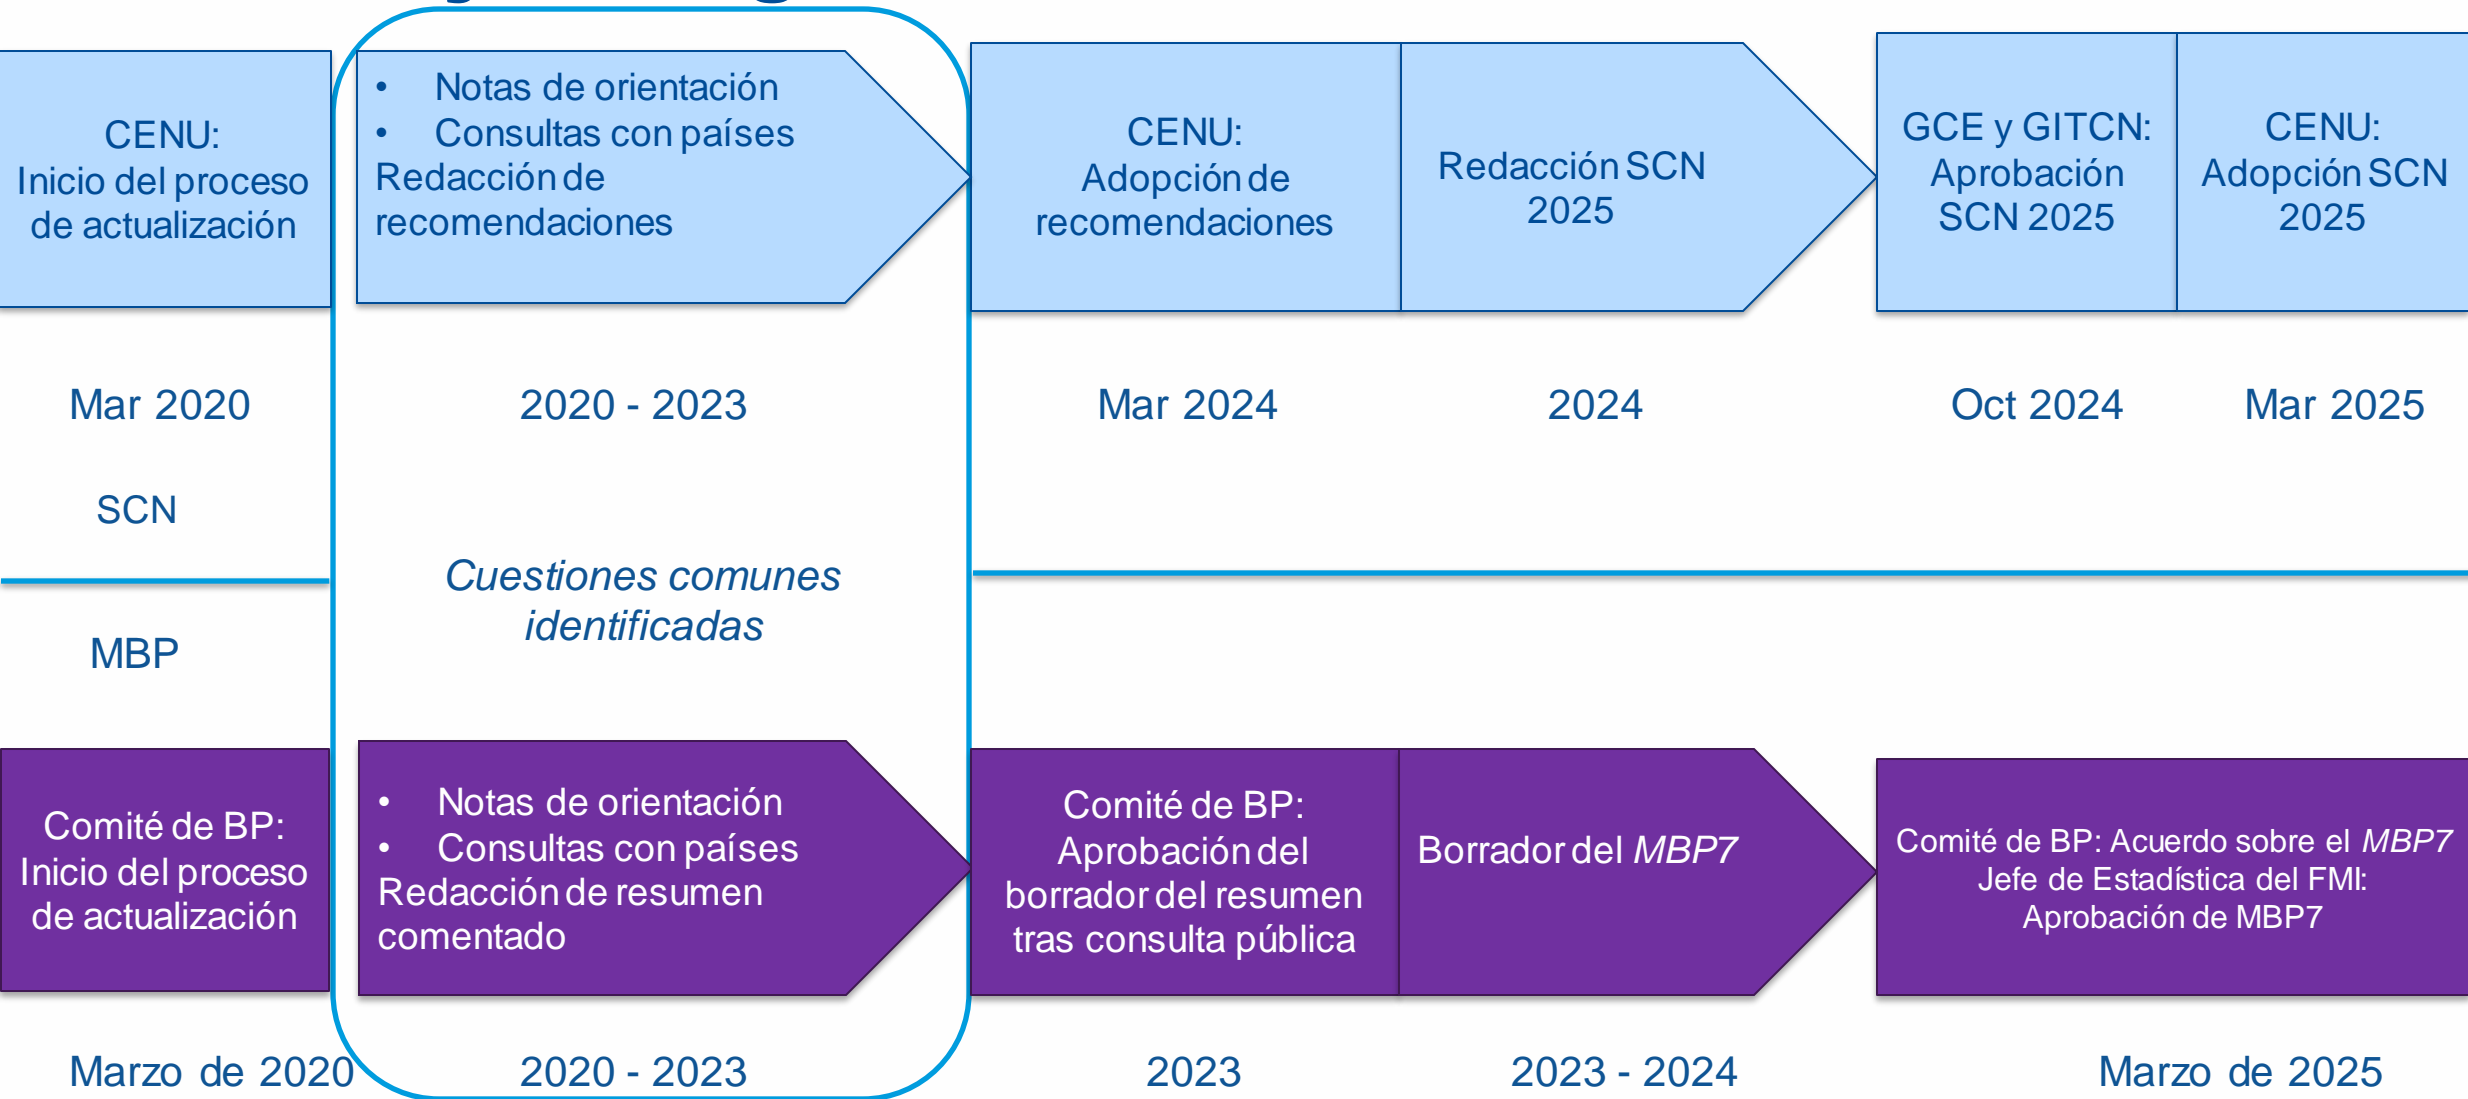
CENU: Inicio del proceso de actualización

• Notas de orientación
• Consultas con países
Redacción de recomendaciones

CENU: Adopción de recomendaciones

Redacción SCN 2025

GCE y GITCN: Aprobación SCN 2025

CENU: Adopción SCN 2025

Mar 2020

2020 - 2023

Mar 2024

2024

Oct 2024

Mar 2025

SCN

*Cuestiones comunes identificadas*

MBP

Comité de BP: Inicio del proceso de actualización

• Notas de orientación
• Consultas con países
Redacción de resumen comentado

Comité de BP: Aprobación del borrador del resumen tras consulta pública

Borrador del *MBP7*

Comité de BP: Acuerdo sobre el *MBP7*
Jefe de Estadística del FMI: Aprobación de MBP7

Marzo de 2020

2020 - 2023

2023

2023 - 2024

Marzo de 2025